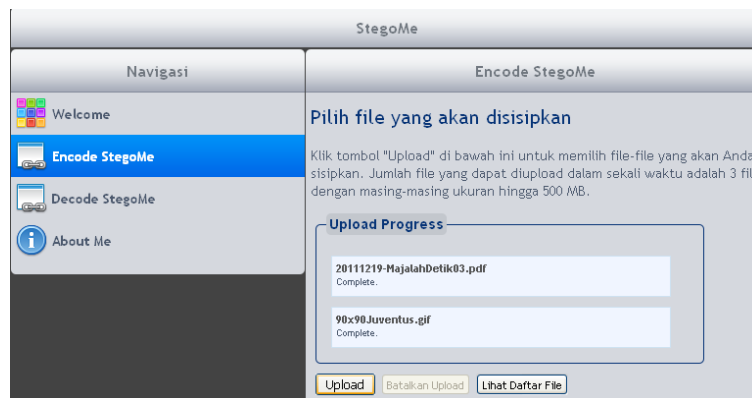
StegoMe

Navigasi

Welcome

Encode StegoMe

Decode StegoMe

About Me

Encode StegoMe

Pilih file yang akan disisipkan

Klik tombol "Upload" di bawah ini untuk memilih file-file yang akan Anda sisipkan. Jumlah file yang dapat diupload dalam sekali waktu adalah 3 fil dengan masing-masing ukuran hingga 500 MB.

Upload Progress

20111219-MajalahDetik03.pdf
Complete.

90x90Juventus.gif
Complete.

Upload Batalkan Upload Lihat Daftar File